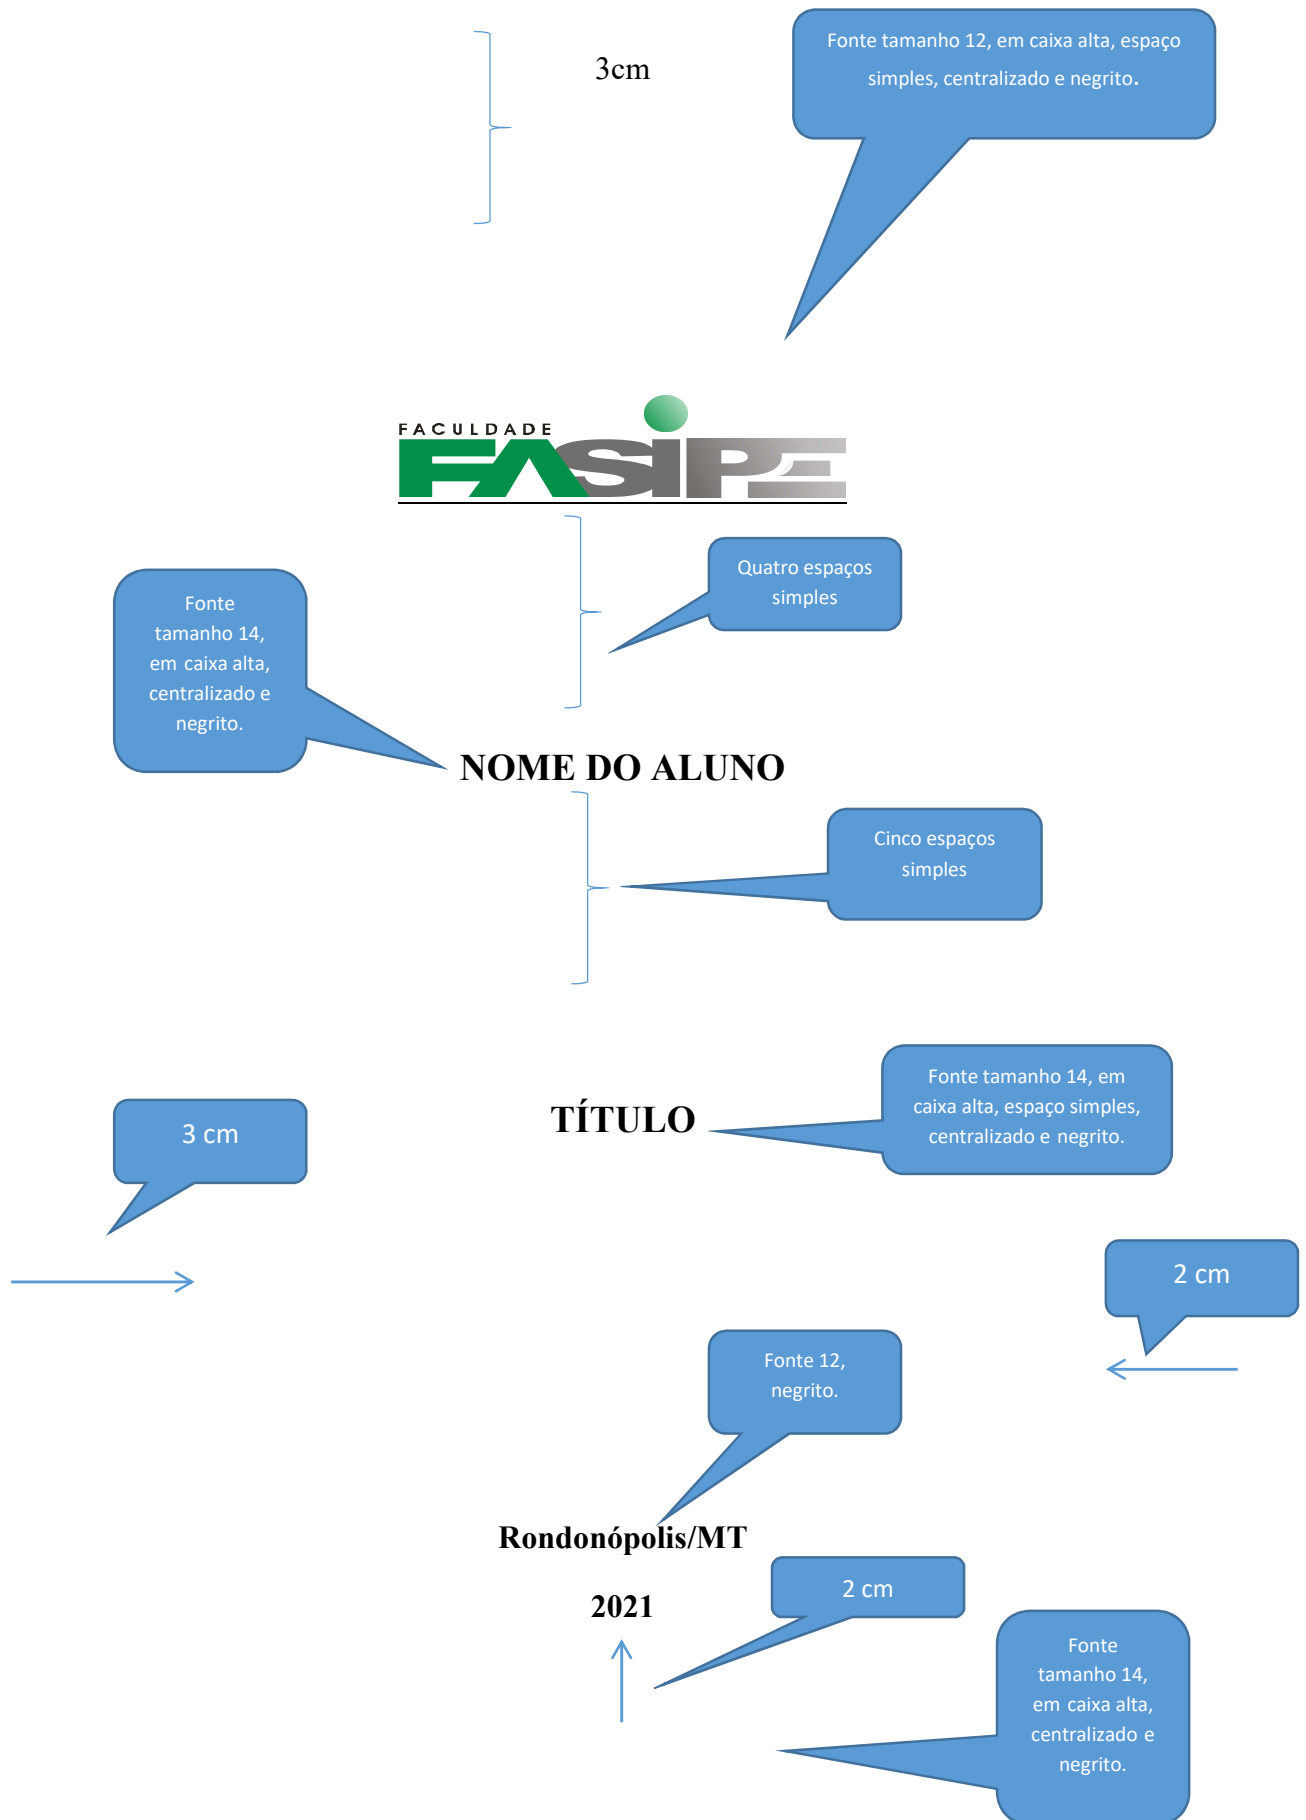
3cm

Fonte tamanho 12, em caixa alta, espaço simples, centralizado e negrito.

FACULDADE FASIPE

Quatro espaços simples

Fonte tamanho 14, em caixa alta, centralizado e negrito.

NOME DO ALUNO

Cinco espaços simples

TÍTULO

Fonte tamanho 14, em caixa alta, espaço simples, centralizado e negrito.

3 cm

2 cm

Fonte 12, negrito.

Rondonópolis/MT

2021

2 cm

Fonte tamanho 14, em caixa alta, centralizado e negrito.